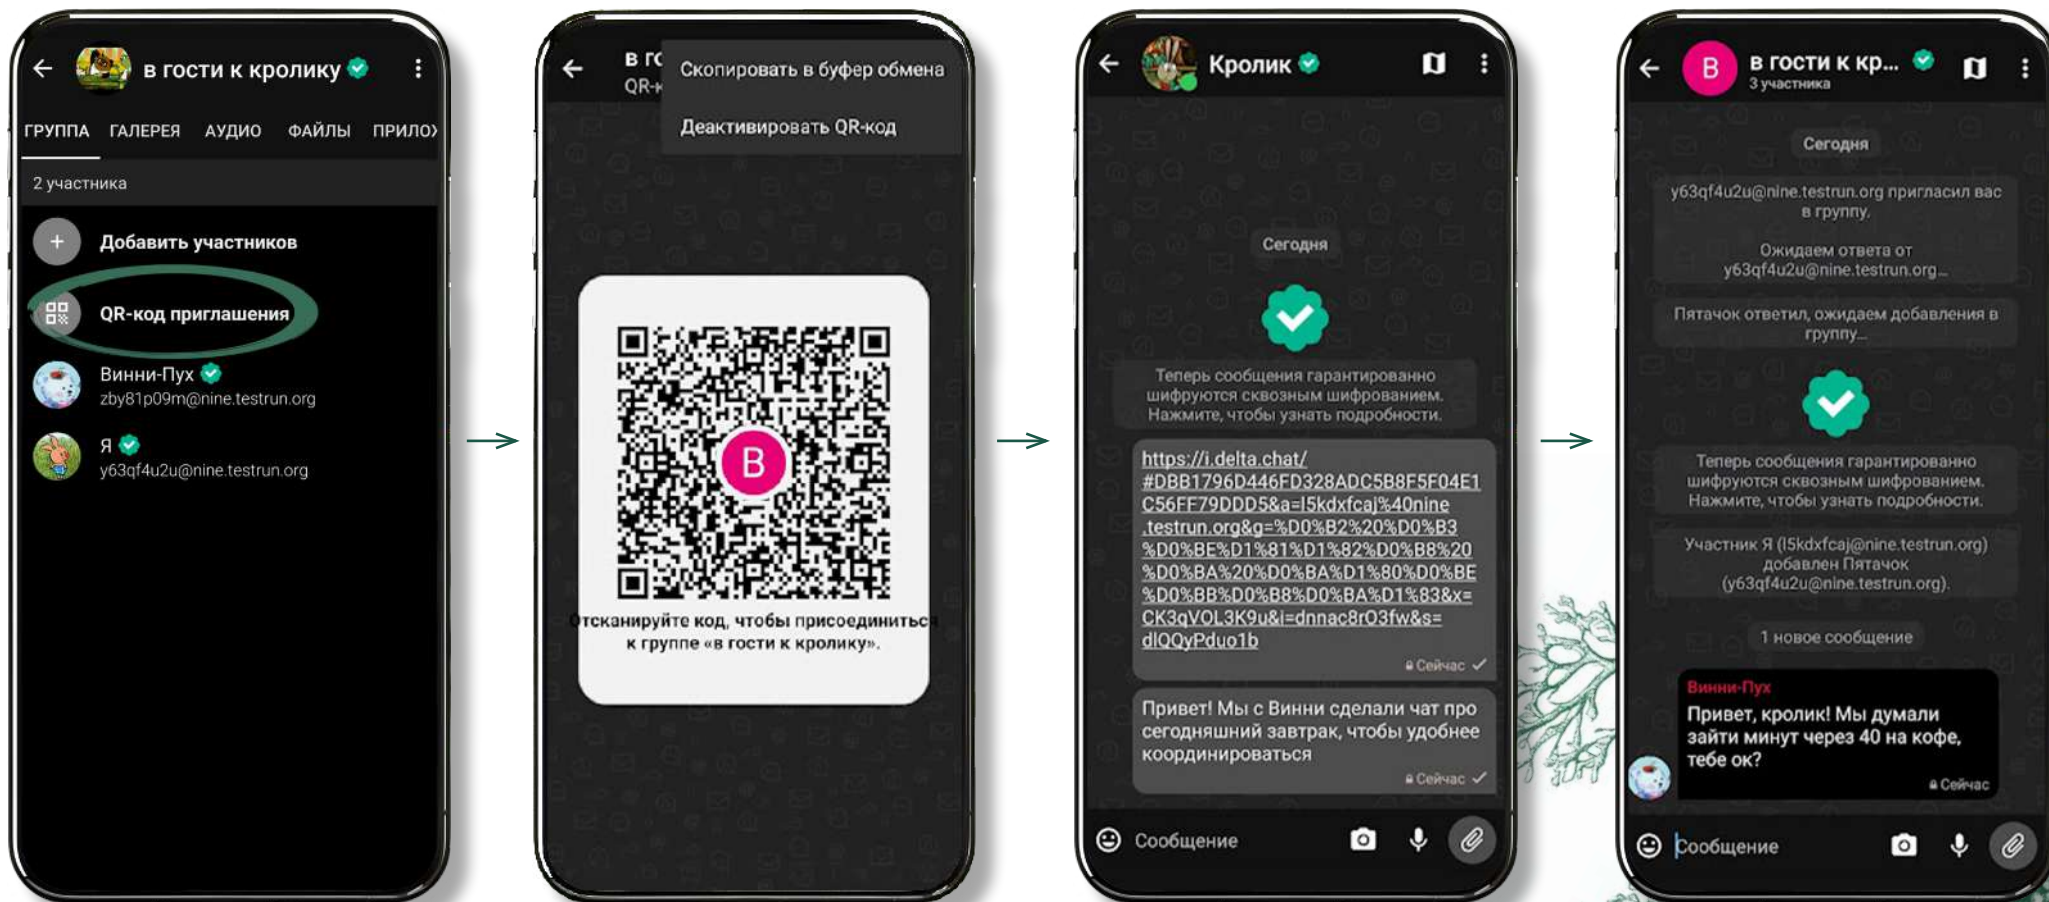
в гости к кролику

ГРУППА ГАЛЕРЕЯ АУДИО ФАЙЛЫ ПРИЛО

2 участника

Добавить участников

QR-код приглашения

Винни-Пух
zby81p09m@nine.testrun.org

Я
y63qf4u2u@nine.testrun.org

в го
QR-к

Скопировать в буфер обмена

Деактивировать QR-код

B

Отсканируйте код, чтобы присоединиться к группе «в гости к кролику».

Кролик

Сегодня

Теперь сообщения гарантированно шифруются сквозным шифрованием. Нажмите, чтобы узнать подробности.

https://i.delta.chat/#DBB1796D446FD328ADC5B8F5F04E1C56FF79DDD5&a=l5kdxfcaj%40nine.testrun.org&g=%D0%B2%20%D0%B3%D0%BE%D1%81%D1%82%D0%B8%20%D0%BA%20%D0%BA%D1%80%D0%BE%D0%BB%D0%B8%D0%BA%D1%83&x=CK3qVOL3K9u&i=dnnac8rO3fw&s=dlQQyPduo1b

Сейчас

Привет! Мы с Винни сделали чат про сегодняшний завтрак, чтобы удобнее координироваться

Сейчас

Сообщение

B
в гости к кр...
3 участника

Сегодня

y63qf4u2u@nine.testrun.org пригласил вас в группу.

Ожидаем ответа от y63qf4u2u@nine.testrun.org...

Пятачок ответил, ожидаем добавления в группу...

Теперь сообщения гарантированно шифруются сквозным шифрованием. Нажмите, чтобы узнать подробности.

Участник Я (l5kdxfcaj@nine.testrun.org) добавлен Пятачок (y63qf4u2u@nine.testrun.org).

1 новое сообщение

Винни-Пух
Привет, кролик! Мы думали зайти минут через 40 на кофе, тебе ок?

Сейчас

Сообщение